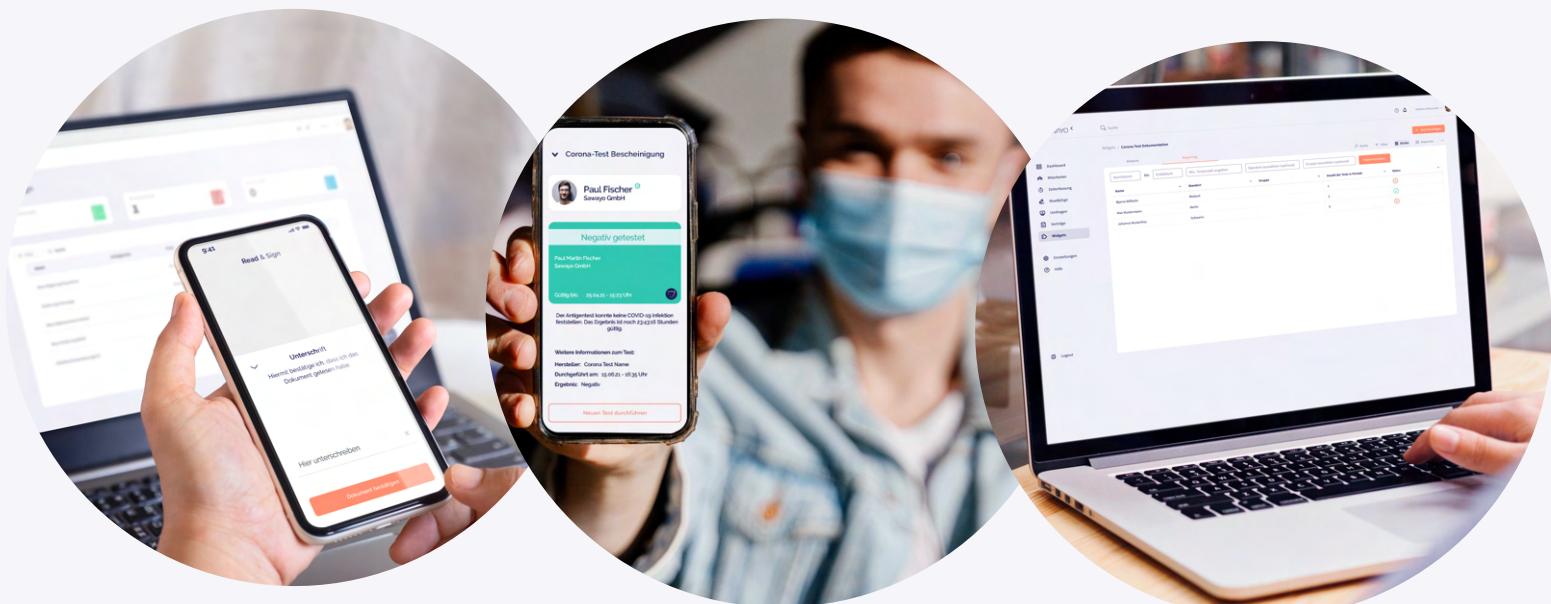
9:41
Read & Sign

Unterschrift
Hiermit bestätige ich, dass ich das Dokument gelesen habe

Hier unterschreiben

Dokument bestätigen

Corona-Test Bescheinigung

Paul Fischer
Sawayo GmbH

Negativ getestet

Paul Martin Fischer
Sawayo GmbH

Gültig bis: 29.04.21 - 15:53 Uhr

Der Antigentest konnte keine COVID-19 Infektion feststellen. Das Ergebnis ist noch 23:43:16 Stunden gültig.

Weitere Informationen zum Test:
Hersteller: Corona Test Name
Durchgeführt am: 29.06.21 - 16:35 Uhr
Ergebnis: Negativ

Neuen Test durchführen

Corona-Test Dokumentation

Dashboard
Mitarbeiter
Zeiterfassung
Abwesenheiten
Lohnfragen
Verträge
Widgets

Einstellungen
Hilfe

Logout

Name
Standort
Gruppe
Status
Bjarne Wilhelm
Max Mustermann
Johanna Richartz